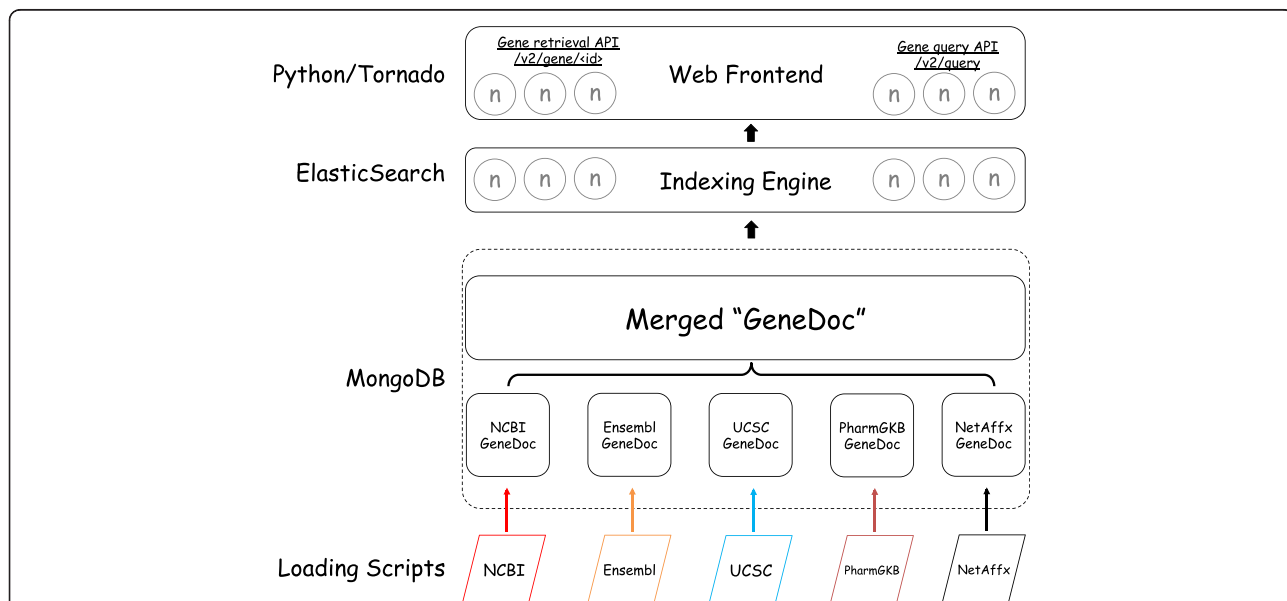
Python/Tornado

Gene retrieval API
/v2/gene/<id>

Web Frontend

Gene query API
/v2/query

n n n n n n

ElasticSearch

n n n Indexing Engine n n n

Merged “GeneDoc”

MongoDB

NCBI GeneDoc

Ensembl GeneDoc

UCSC GeneDoc

PharmGKB GeneDoc

NetAffx GeneDoc

Loading Scripts

NCBI

Ensembl

UCSC

PharmGKB

NetAffx